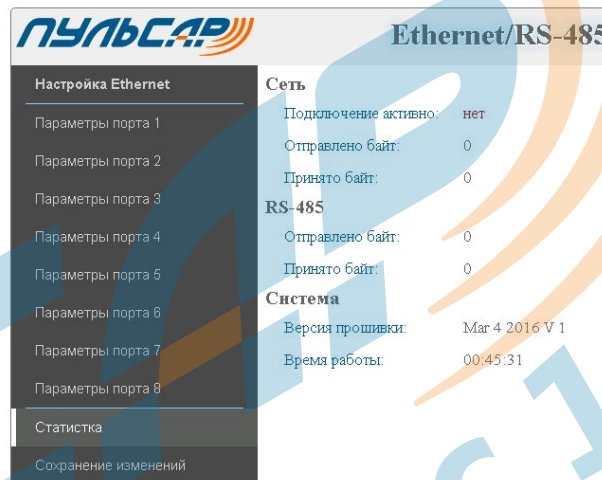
ПУЛЬСАР

Ethernet/RS-485

Настройка Ethernet

Параметры порта 1

Параметры порта 2

Параметры порта 3

Параметры порта 4

Параметры порта 5

Параметры порта 6

Параметры порта 7

Параметры порта 8

Статистка

Сохранение изменений

Сеть

Подключение активно: нет

Отправлено байт: 0

Принято байт: 0

RS-485

Отправлено байт: 0

Принято байт: 0

Система

Версия прошивки: Mar 4 2016 V 1

Время работы: 00:45:31